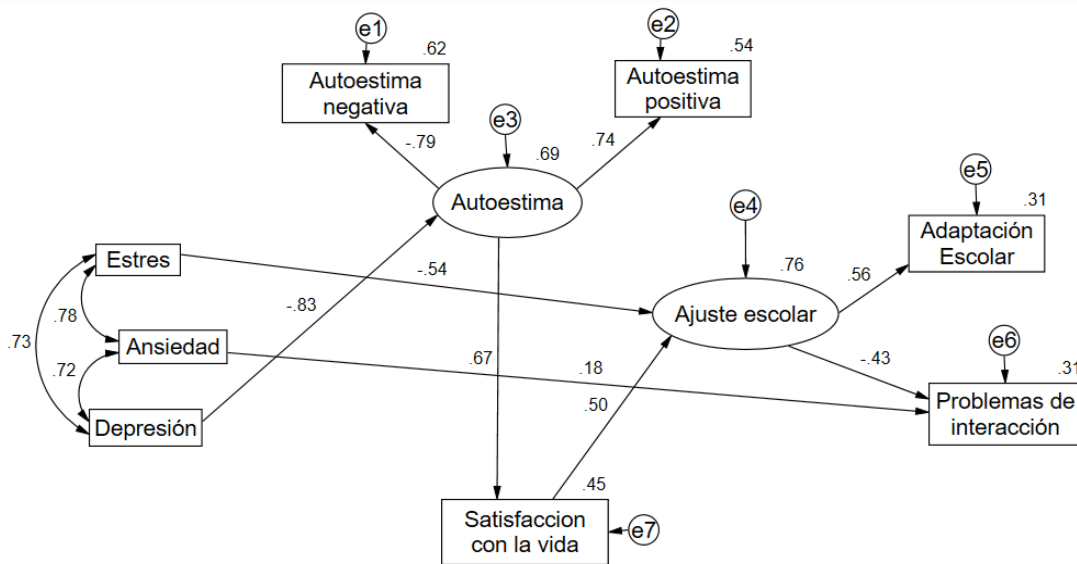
e1
.62
Autoestima negativa

e2
.54
Autoestima positiva

-.79
e3
.69
.74

Autoestima

e5
.31
Adaptación Escolar

e4
.76

Estres
-.54
.56

.78
-.83
Ajuste escolar

.73
Ansiedad

.67
.18
-.43
e6
.31

.72
Depresión

.50
Problemas de interacción

.45
Satisfaccion con la vida
e7